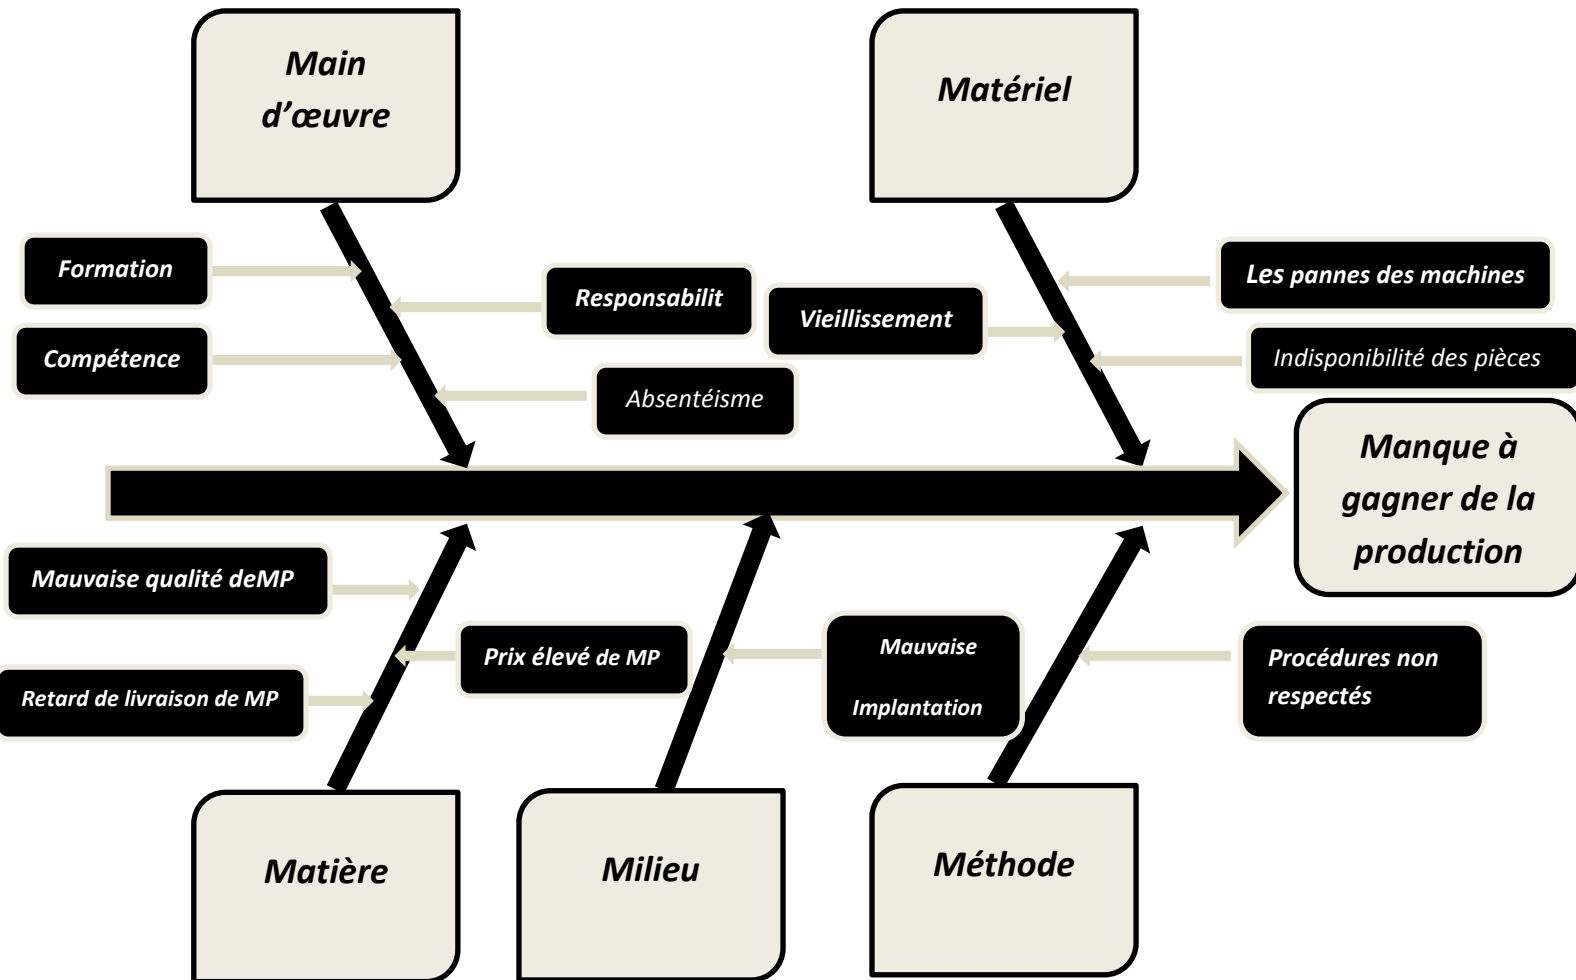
Main d’œuvre

Matériel

Formation

Responsabilit

Vieillissement

Les pannes des machines

Compétence

Absentéisme

Indisponibilité des pièces

Manque à gagner de la production

Mauvaise qualité deMP

Prix élevé de MP

Mauvaise Implantation

Procédures non respectés

Retard de livraison de MP

Matière

Milieu

Méthode